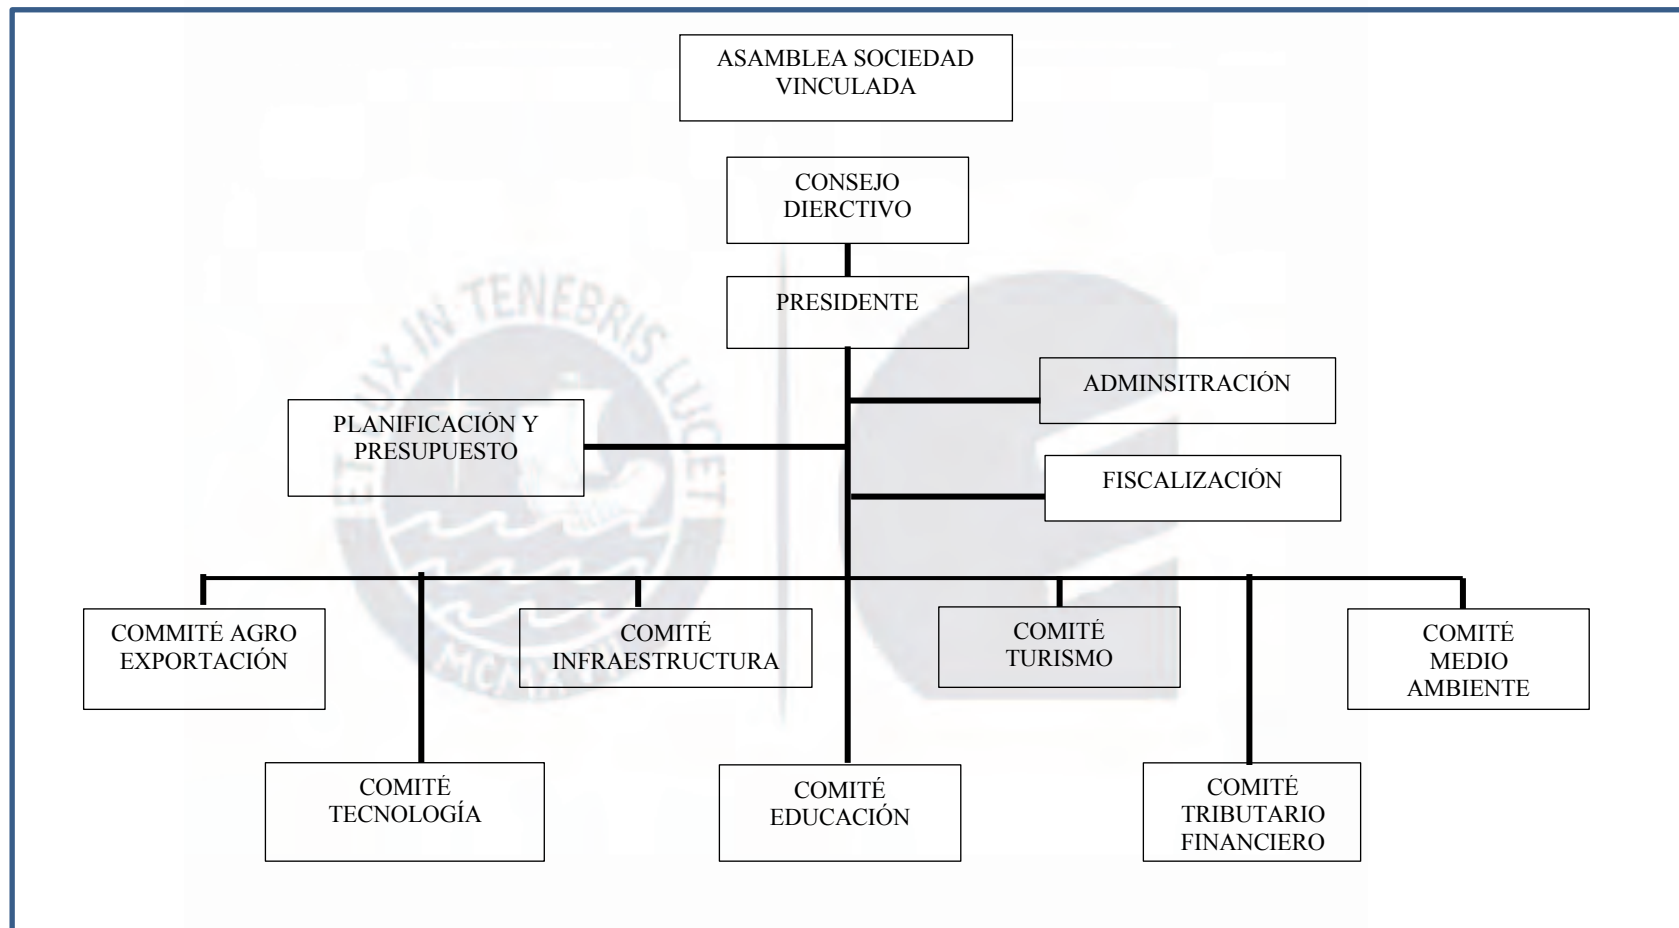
ASAMBLEA SOCIEDAD VINCULADA

CONSEJO DIERCTIVO

PRESIDENTE

ADMINSITRACIÓN

PLANIFICACIÓN Y PRESUPUESTO

FISCALIZACIÓN

COMMITÉ AGRO EXPORTACIÓN

COMITÉ INFRAESTRUCTURA

COMITÉ TURISMO

COMITÉ MEDIO AMBIENTE

COMITÉ TECNOLOGÍA

COMITÉ EDUCACIÓN

COMITÉ TRIBUTARIO FINANCIERO

LUX IN TENEBRIS LUCET